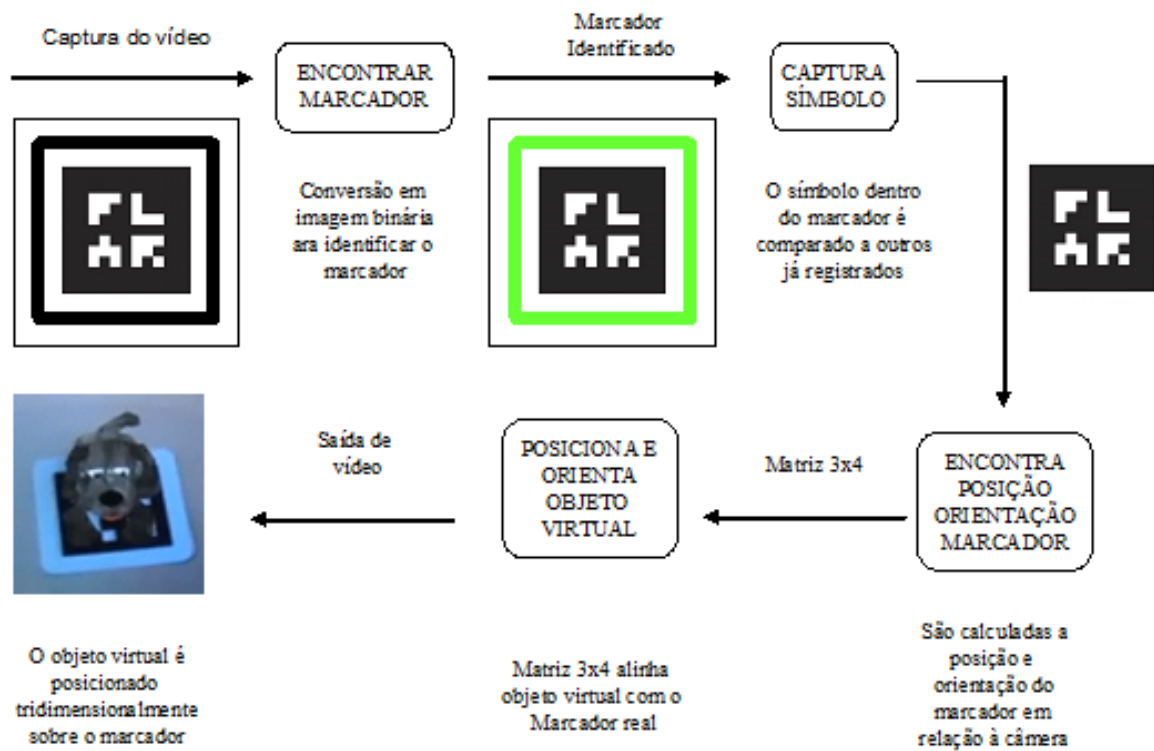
Captura do vídeo

ENCONTRAR MARCADOR

Marcador Identificado

CAPTURA SÍMBOLO

Conversão em imagem binária ara identificar o marcador

O símbolo dentro do marcador é comparado a outros já registrados

Saída de vídeo

POSICIONA E ORIENTA OBJETO VIRTUAL

Matriz 3x4

ENCONTRA POSIÇÃO ORIENTAÇÃO MARCADOR

O objeto virtual é posicionado tridimensionalmente sobre o marcador

Matriz 3x4 alinha objeto virtual com o Marcador real

São calculadas a posição e orientação do marcador em relação à câmera